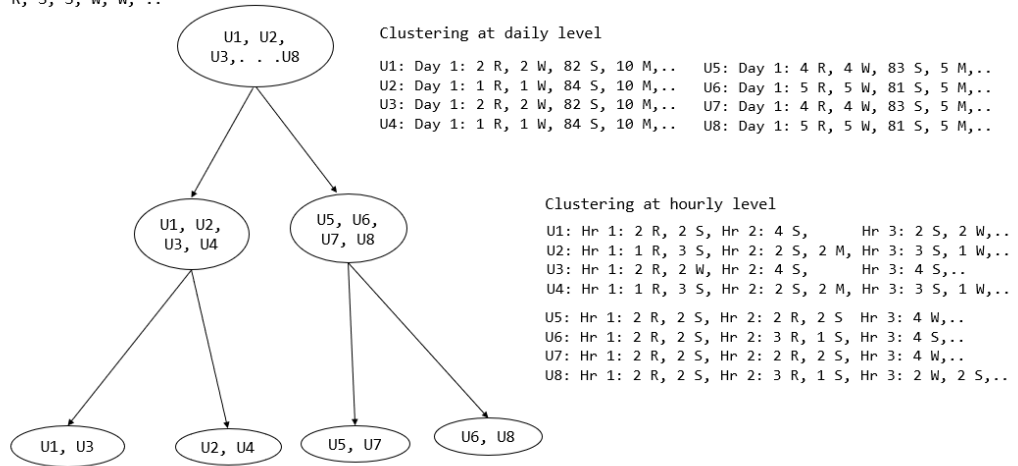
R, S, S, W, W, ..

U1, U2, U3,. . .U8

Clustering at daily level

U1: Day 1: 2 R, 2 W, 82 S, 10 M,..
U2: Day 1: 1 R, 1 W, 84 S, 10 M,..
U3: Day 1: 2 R, 2 W, 82 S, 10 M,..
U4: Day 1: 1 R, 1 W, 84 S, 10 M,..

U5: Day 1: 4 R, 4 W, 83 S, 5 M,..
U6: Day 1: 5 R, 5 W, 81 S, 5 M,..
U7: Day 1: 4 R, 4 W, 83 S, 5 M,..
U8: Day 1: 5 R, 5 W, 81 S, 5 M,..

U1, U2, U3, U4

U5, U6, U7, U8

Clustering at hourly level

U1: Hr 1: 2 R, 2 S, Hr 2: 4 S, Hr 3: 2 S, 2 W,..
U2: Hr 1: 1 R, 3 S, Hr 2: 2 S, 2 M, Hr 3: 3 S, 1 W,..
U3: Hr 1: 2 R, 2 W, Hr 2: 4 S, Hr 3: 4 S,..
U4: Hr 1: 1 R, 3 S, Hr 2: 2 S, 2 M, Hr 3: 3 S, 1 W,..

U5: Hr 1: 2 R, 2 S, Hr 2: 2 R, 2 S Hr 3: 4 W,..
U6: Hr 1: 2 R, 2 S, Hr 2: 3 R, 1 S, Hr 3: 4 S,..
U7: Hr 1: 2 R, 2 S, Hr 2: 2 R, 2 S, Hr 3: 4 W,..
U8: Hr 1: 2 R, 2 S, Hr 2: 3 R, 1 S, Hr 3: 2 W, 2 S,..

U1, U3

U2, U4

U5, U7

U6, U8